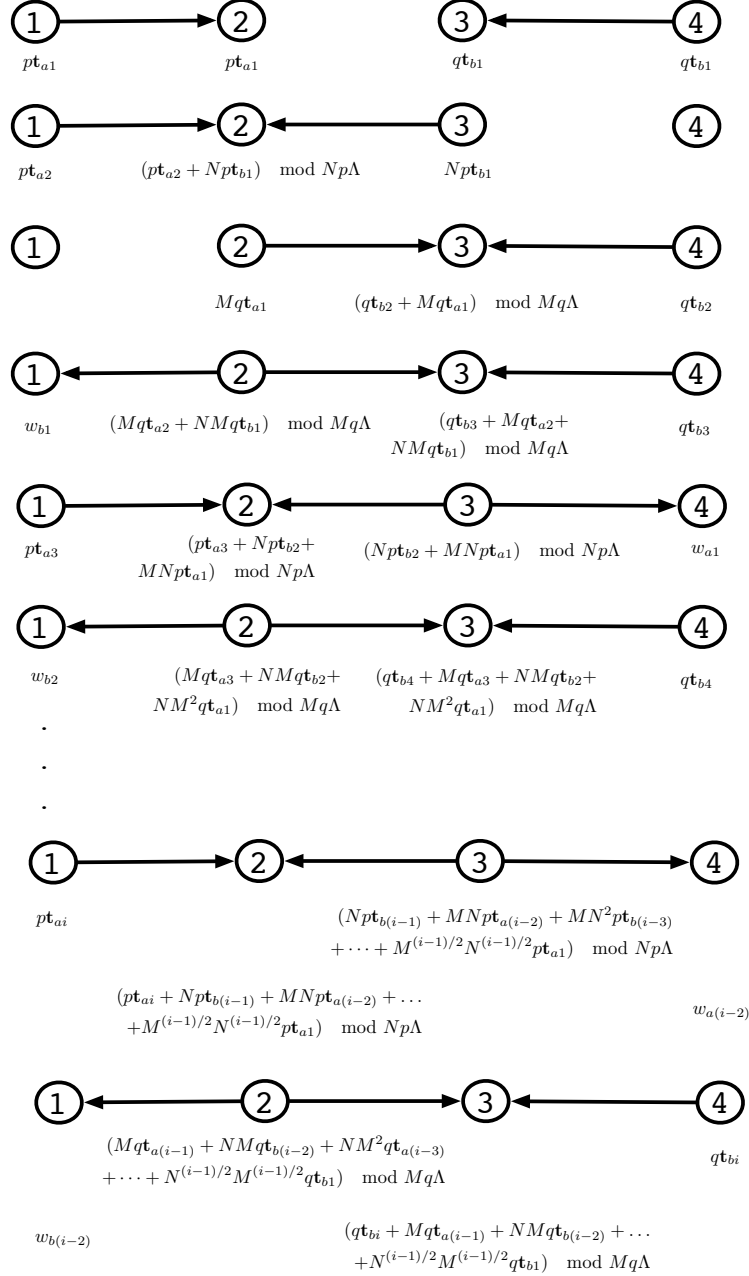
1 2 3 4

$p\mathbf{t}_{a1}$ $p\mathbf{t}_{a1}$ $q\mathbf{t}_{b1}$ $q\mathbf{t}_{b1}$

1 2 3 4

$p\mathbf{t}_{a2}$ $(p\mathbf{t}_{a2} + Np\mathbf{t}_{b1}) \mod Np\Lambda$ $Np\mathbf{t}_{b1}$

1 2 3 4

$Mq\mathbf{t}_{a1}$ $(q\mathbf{t}_{b2} + Mq\mathbf{t}_{a1}) \mod Mq\Lambda$ $q\mathbf{t}_{b2}$

1 2 3 4

$w_{b1}$ $(Mq\mathbf{t}_{a2} + NMq\mathbf{t}_{b1}) \mod Mq\Lambda$ $(q\mathbf{t}_{b3} + Mq\mathbf{t}_{a2} + NMq\mathbf{t}_{b1}) \mod Mq\Lambda$ $q\mathbf{t}_{b3}$

1 2 3 4

$p\mathbf{t}_{a3}$ $(p\mathbf{t}_{a3} + Np\mathbf{t}_{b2} + MNp\mathbf{t}_{a1}) \mod Np\Lambda$ $(Np\mathbf{t}_{b2} + MNp\mathbf{t}_{a1}) \mod Np\Lambda$ $w_{a1}$

1 2 3 4

$w_{b2}$ $(Mq\mathbf{t}_{a3} + NMq\mathbf{t}_{b2} + NM^2q\mathbf{t}_{a1}) \mod Mq\Lambda$ $(q\mathbf{t}_{b4} + Mq\mathbf{t}_{a3} + NMq\mathbf{t}_{b2} + NM^2q\mathbf{t}_{a1}) \mod Mq\Lambda$ $q\mathbf{t}_{b4}$

.
.
.

1 2 3 4

$p\mathbf{t}_{ai}$ $(Np\mathbf{t}_{b(i-1)} + MNp\mathbf{t}_{a(i-2)} + MN^2p\mathbf{t}_{b(i-3)} + \cdots + M^{(i-1)/2}N^{(i-1)/2}p\mathbf{t}_{a1}) \mod Np\Lambda$

$(p\mathbf{t}_{ai} + Np\mathbf{t}_{b(i-1)} + MNp\mathbf{t}_{a(i-2)} + \dots + M^{(i-1)/2}N^{(i-1)/2}p\mathbf{t}_{a1}) \mod Np\Lambda$ $w_{a(i-2)}$

1 2 3 4

$(Mq\mathbf{t}_{a(i-1)} + NMq\mathbf{t}_{b(i-2)} + NM^2q\mathbf{t}_{a(i-3)} + \cdots + N^{(i-1)/2}M^{(i-1)/2}q\mathbf{t}_{b1}) \mod Mq\Lambda$ $q\mathbf{t}_{bi}$

$w_{b(i-2)}$ $(q\mathbf{t}_{bi} + Mq\mathbf{t}_{a(i-1)} + NMq\mathbf{t}_{b(i-2)} + \dots + N^{(i-1)/2}M^{(i-1)/2}q\mathbf{t}_{b1}) \mod Mq\Lambda$